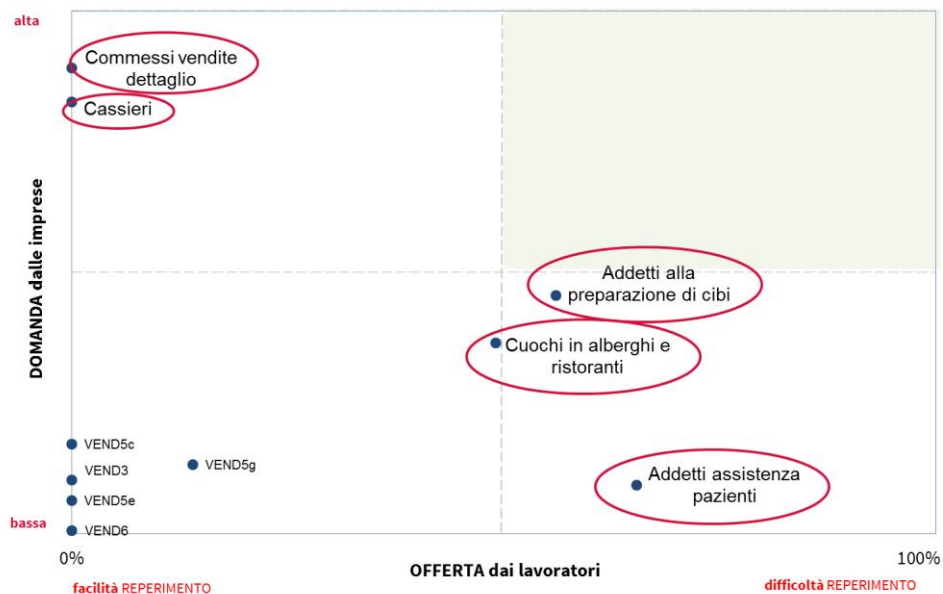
alta

Commessi vendite dettaglio

Cassieri

DOMANDA dalle imprese

Addetti alla preparazione di cibi

Cuochi in alberghi e ristoranti

VEND5c

VEND3

VEND5g

VEND5e

Addetti assistenza pazienti

bassa

VEND6

0%

OFFERTA dai lavoratori

100%

facilità REPERIMENTO

difficoltà REPERIMENTO